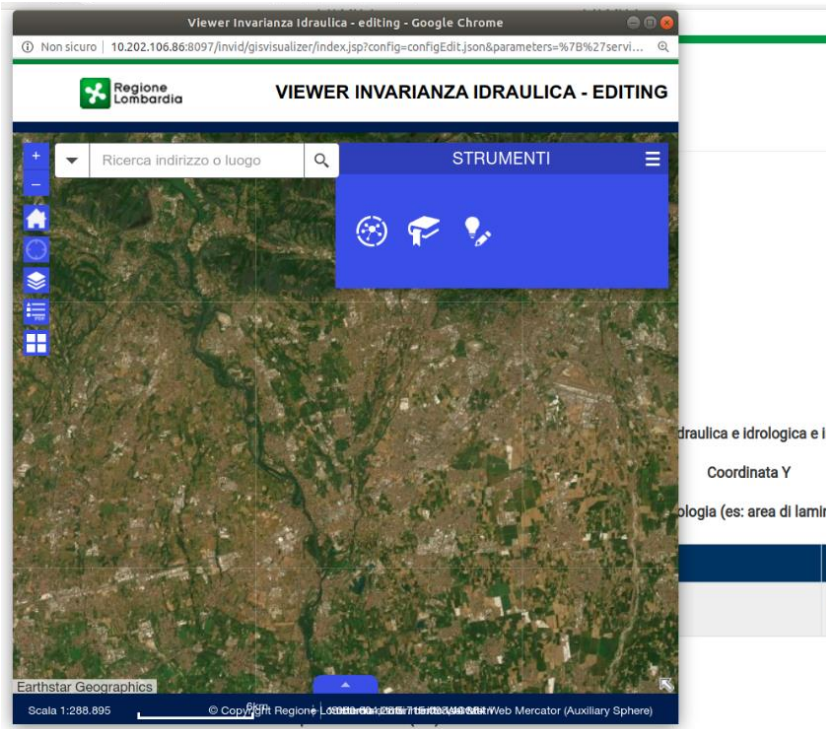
Viewer Invarianza Idraulica - editing - Google Chrome

Non sicuro | 10.202.106.86:8097/invid/gisvisualizer/index.jsp?config=configEdit.json&parameters=%7B%27servi...

Regione Lombardia

VIEWER INVARIANZA IDRAULICA - EDITING

Ricerca indirizzo o luogo

STRUMENTI

+

−

Earthstar Geographics

Scala 1:288.895

© Copyright Regione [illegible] Web Mercator (Auxiliary Sphere)

draulica e idrologica e i

Coordinata Y

ologia (es: area di lami